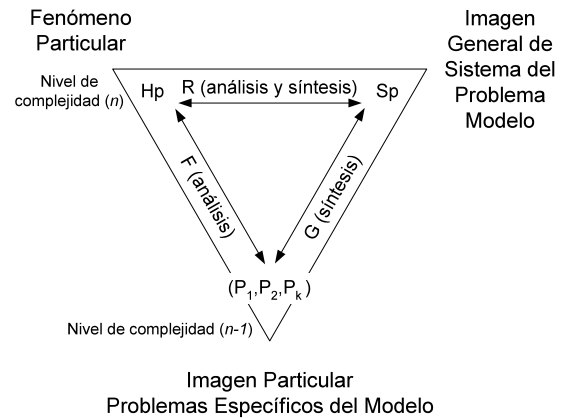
Fenómeno Particular

Imagen General de Sistema del Problema Modelo

Nivel de complejidad ($n$)

Hp

R (análisis y síntesis)

Sp

F (análisis)

G (síntesis)

($P_1$,$P_2$,$P_k$)

Nivel de complejidad ($n-1$)

Imagen Particular
Problemas Específicos del Modelo